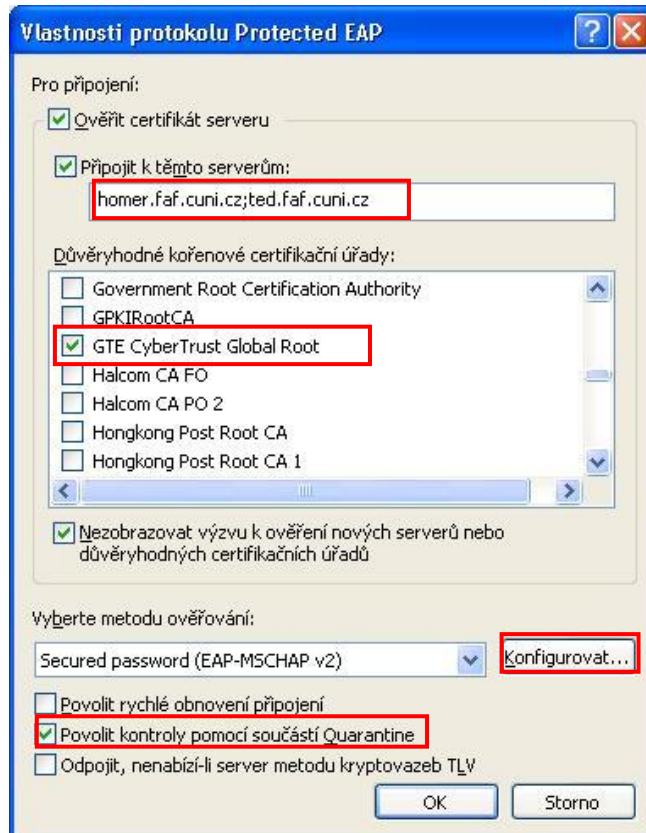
Vlastnosti protokolu Protected EAP

Pro připojení:

Ověřit certifikát serveru

Připojit k těmto serverům:

homer.faf.cuni.cz;ted.faf.cuni.cz

Důvěryhodné kořenové certifikační úřady:

Government Root Certification Authority
GPKIRootCA
GTE CyberTrust Global Root
Halcom CA FO
Halcom CA PO 2
Hongkong Post Root CA
Hongkong Post Root CA 1

Nezobrazovat výzvu k ověření nových serverů nebo důvěryhodných certifikačních úřadů

Vyberte metodu ověřování:

Secured password (EAP-MSCHAP v2)

Konfigurovat...

Povolit rychlé obnovení připojení

Povolit kontroly pomocí součástí Quarantine

Odpojit, nenabízí-li server metodu kryptovazeb TLV

OK

Storno